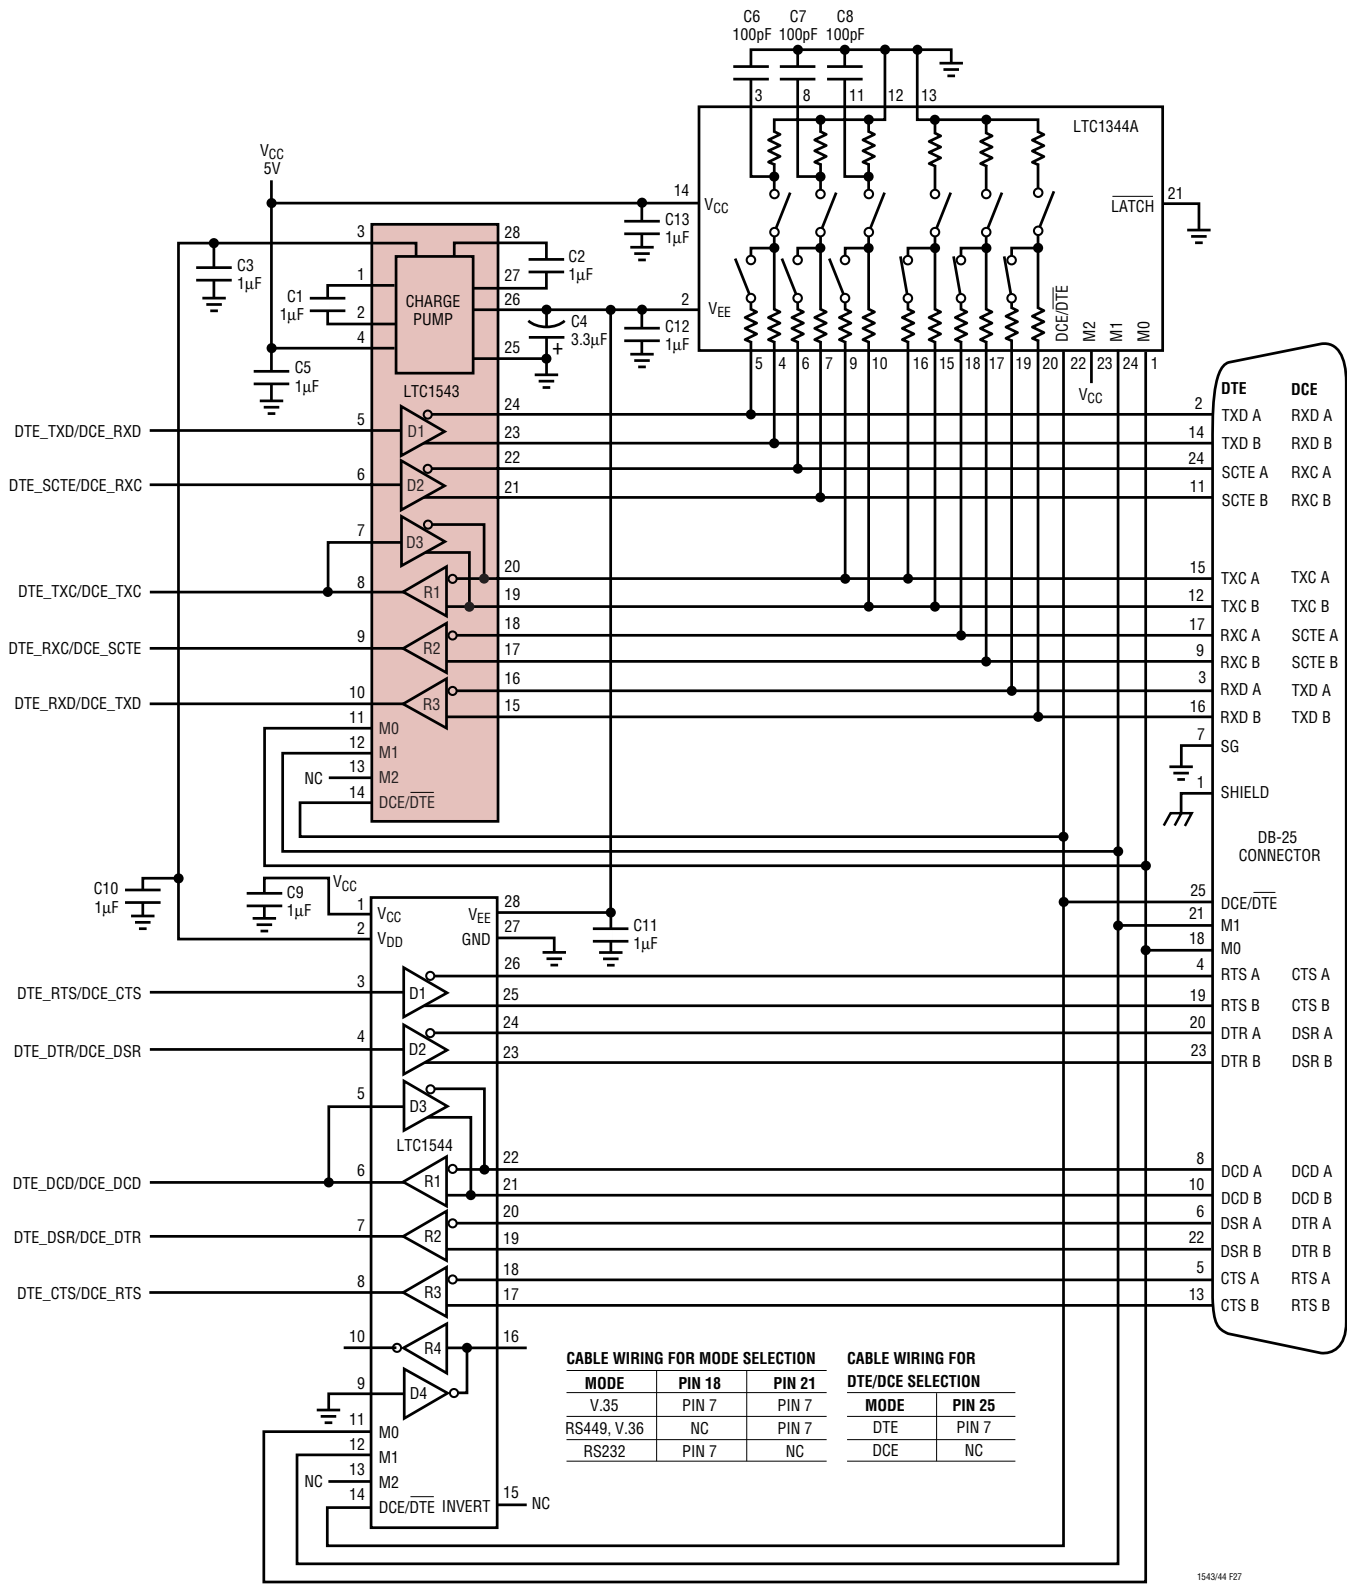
C6 100pF C7 100pF C8 100pF

3 8 11 12 13

LTC1344A

$V_{CC}$ 5V

14 $V_{CC}$

C13 1µF

$\overline{LATCH}$ 21

3 28

C2 1µF

C3 1µF

1 27

C1 1µF

CHARGE PUMP

2 26

C4 3.3µF

2 $V_{EE}$

C12 1µF

4 25

C5 1µF

LTC1543

DCE/$\overline{DTE}$ M2 M1 M0

5 4 6 7 9 10 16 15 18 17 19 20 22 23 24 1

$V_{CC}$

DTE DCE

5 D1 24 2 TXD A RXD A

DTE_TXD/DCE_RXD

23 14 TXD B RXD B

6 D2 22 24 SCTE A RXC A

DTE_SCTE/DCE_RXC

21 11 SCTE B RXC B

7 D3

20 15 TXC A TXC A

DTE_TXC/DCE_TXC 8 R1

19 12 TXC B TXC B

DTE_RXC/DCE_SCTE 9 R2 18 17 RXC A SCTE A

17 9 RXC B SCTE B

DTE_RXD/DCE_TXD 10 R3 16 3 RXD A TXD A

15 16 RXD B TXD B

11 M0

12 M1

NC 13 M2

14 DCE/$\overline{DTE}$

7 SG

1 SHIELD

DB-25 CONNECTOR

C10 1µF

C9 1µF

$V_{CC}$

1 $V_{CC}$ $V_{EE}$ 28

2 $V_{DD}$ GND 27

C11 1µF

26

25 DCE/$\overline{DTE}$

21 M1

18 M0

DTE_RTS/DCE_CTS 3 D1 4 RTS A CTS A

25 19 RTS B CTS B

DTE_DTR/DCE_DSR 4 D2 24 20 DTR A DSR A

23 23 DTR B DSR B

5 D3

LTC1544

DTE_DCD/DCE_DCD 6 R1 22 8 DCD A DCD A

21 10 DCD B DCD B

DTE_DSR/DCE_DTR 7 R2 20 6 DSR A DTR A

19 22 DSR B DTR B

DTE_CTS/DCE_RTS 8 R3 18 5 CTS A RTS A

17 13 CTS B RTS B

10 R4 16

9 D4

11 M0

12 M1

NC 13 M2

14 DCE/$\overline{DTE}$ INVERT 15 NC

CABLE WIRING FOR MODE SELECTION

| MODE | PIN 18 | PIN 21 |
|---|---|---|
| V.35 | PIN 7 | PIN 7 |
| RS449, V.36 | NC | PIN 7 |
| RS232 | PIN 7 | NC |

CABLE WIRING FOR DTE/DCE SELECTION

| MODE | PIN 25 |
|---|---|
| DTE | PIN 7 |
| DCE | NC |

1543/44 F27